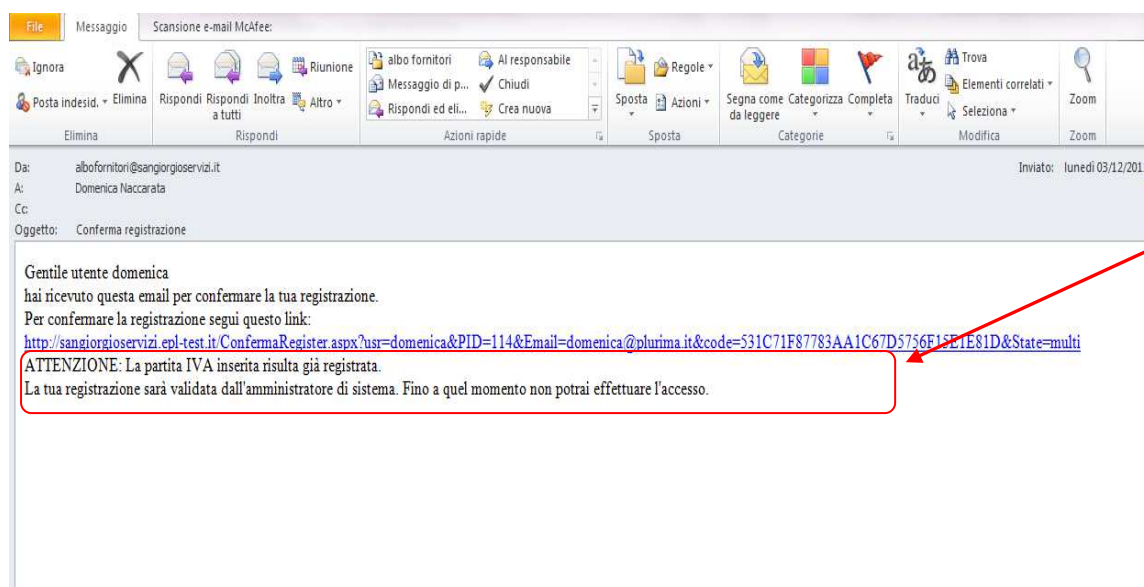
File Messaggio Scansione e-mail McAfee:

Ignora
Posta indesid. Elimina
Elimina

Rispondi Rispondi a tutti Inoltra Riunione Altro
Rispondi

albo fornitori
Messaggio di p...
Rispondi ed eli...
Al responsabile
Chiudi
Crea nuova
Azioni rapide

Sposta Regole Azioni
Sposta

Segna come da leggere Categorizza Completa
Categorie

Traduci Trova Elementi correlati Seleziona
Modifica

Zoom
Zoom

Da: albofornitori@sangiorgioservizi.it
A: Domenica Naccarata
Cc:
Oggetto: Conferma registrazione

Inviato: lunedì 03/12/201

Gentile utente domenica
hai ricevuto questa email per confermare la tua registrazione.
Per confermare la registrazione segui questo link:
http://sangiorgioservizi.epl-test.it/ConfermaRegister.aspx?usr=domenica&PID=114&Email=domenica@plurima.it&code=531C71F87783AA1C67D5756F15E1E81D&State=multi
ATTENZIONE: La partita IVA inserita risulta già registrata.
La tua registrazione sarà validata dall'amministratore di sistema. Fino a quel momento non potrai effettuare l'accesso.